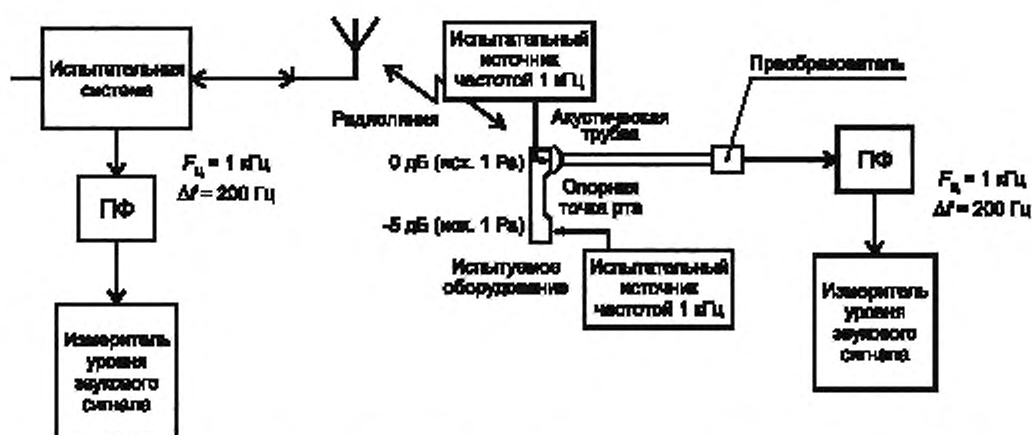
Испытательная система

$F_ц$ = 1 кГц
$\Delta f$ = 200 Гц

ПФ

Измеритель уровня звукового сигнала

Испытательный источник частотой 1 кГц

Радиолиния

Акустическая трубка

Преобразователь

0 дБ (исх. 1 Ра)

Опорная точка рта

-5 дБ (исх. 1 Ра)

Испытуемое оборудование

Испытательный источник частотой 1 кГц

ПФ

$F_ц$ = 1 кГц
$\Delta f$ = 200 Гц

Измеритель уровня звукового сигнала